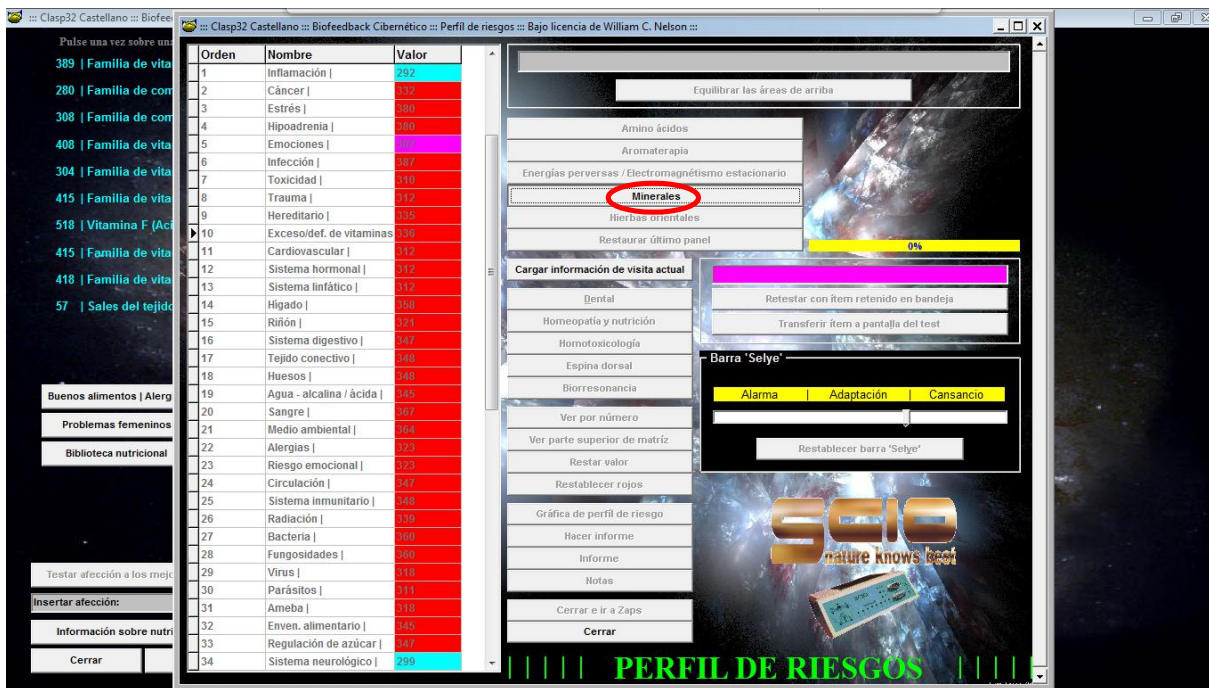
::: Clasp32 Castellano ::: Biofee

Pulse una vez sobre una

389 | Familia de vita

280 | Familia de com

308 | Familia de com

408 | Familia de vita

304 | Familia de vita

415 | Familia de vita

518 | Vitamina F (Aci

415 | Familia de vita

418 | Familia de vita

57 | Sales del tejido

Buenos alimentos | Alerg

Problemas femeninos

Biblioteca nutricional

Testar afección a los mejo

Insertar afección:

Información sobre nutri

Cerrar

::: Clasp32 Castellano ::: Biofeedback Cibernético ::: Perfil de riesgos ::: Bajo licencia de William C. Nelson :::

| Orden | Nombre | Valor |
|---|---|---|
| 1 | Inflamación \| | 292 |
| 2 | Cáncer \| | 332 |
| 3 | Estrés \| | 380 |
| 4 | Hipoadrenia \| | 380 |
| 5 | Emociones \| | 397 |
| 6 | Infección \| | 387 |
| 7 | Toxicidad \| | 310 |
| 8 | Trauma \| | 312 |
| 9 | Hereditario \| | 335 |
| 10 | Exceso/def. de vitaminas | 336 |
| 11 | Cardiovascular \| | 312 |
| 12 | Sistema hormonal \| | 312 |
| 13 | Sistema linfático \| | 312 |
| 14 | Hígado \| | 358 |
| 15 | Riñón \| | 321 |
| 16 | Sistema digestivo \| | 347 |
| 17 | Tejido conectivo \| | 348 |
| 18 | Huesos \| | 348 |
| 19 | Agua - alcalina / ácida \| | 345 |
| 20 | Sangre \| | 367 |
| 21 | Medio ambiental \| | 364 |
| 22 | Alergias \| | 323 |
| 23 | Riesgo emocional \| | 323 |
| 24 | Circulación \| | 347 |
| 25 | Sistema inmunitario \| | 348 |
| 26 | Radiación \| | 339 |
| 27 | Bacteria \| | 360 |
| 28 | Fungosidades \| | 360 |
| 29 | Virus \| | 318 |
| 30 | Parásitos \| | 311 |
| 31 | Ameba \| | 318 |
| 32 | Enven. alimentario \| | 345 |
| 33 | Regulación de azúcar \| | 347 |
| 34 | Sistema neurológico \| | 299 |

Equilibrar las áreas de arriba

Amino ácidos

Aromaterapia

Energías perversas / Electromagnétismo estacionario

Minerales

Hierbas orientales

Restaurar último panel

0%

Cargar información de visita actual

Dental

Homeopatía y nutrición

Homotoxicología

Espina dorsal

Biorresonancia

Retestar con ítem retenido en bandeja

Transferir ítem a pantalla del test

Barra 'Selye'

Alarma | Adaptación | Cansancio

Restablecer barra 'Selye'

Ver por número

Ver parte superior de matriz

Restar valor

Restablecer rojos

Gráfica de perfil de riesgo

Hacer informe

Informe

Notas

Cerrar e ir a Zaps

Cerrar

SCIO nature knows best

| | | | | PERFIL DE RIESGOS | | | |